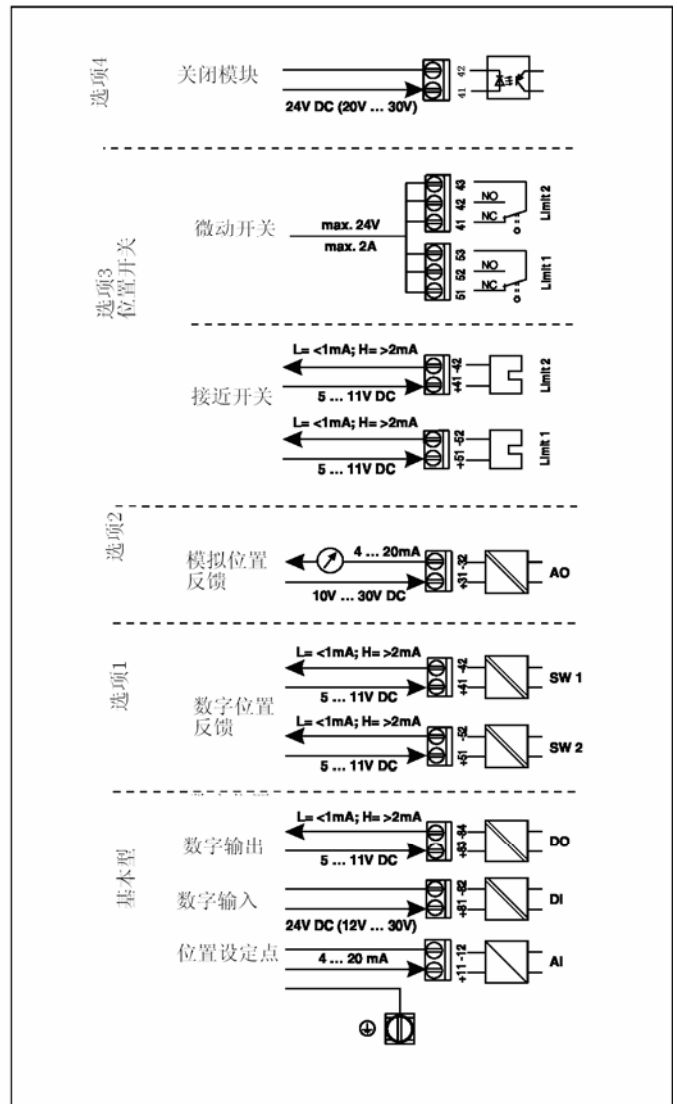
选项4

关闭模块

24V DC (20V ... 30V)

41 42

选项3
位置开关

微动开关

max. 24V
max. 2A

43 42 41

NO
NC

Limit 2

53 52 51

NO
NC

Limit 1

接近开关

L= <1mA; H= >2mA

5 ... 11V DC

+41 -42

Limit 2

L= <1mA; H= >2mA

5 ... 11V DC

+51 -52

Limit 1

选项2

模拟位置
反馈

4 ... 20mA

10V ... 30V DC

+31 -32

AO

选项1

数字位置
反馈

L= <1mA; H= >2mA

5 ... 11V DC

+41 -42

SW 1

L= <1mA; H= >2mA

5 ... 11V DC

+51 -52

SW 2

基本型

数字输出

L= <1mA; H= >2mA

5 ... 11V DC

+83 -84

DO

数字输入

24V DC (12V ... 30V)

+81 -82

DI

位置设定点

4 ... 20 mA

+11 -12

AI